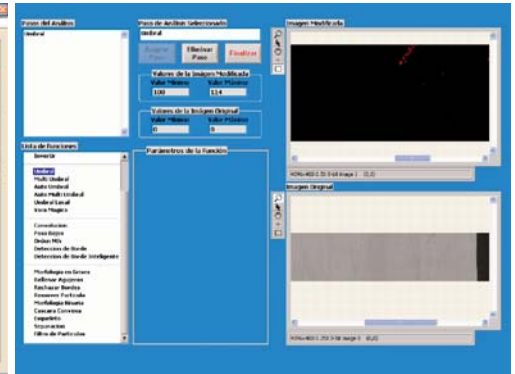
Pasos del Analisis
Umbral

Paso de Analisis Seleccionado
Umbral
Borrar Paso
Efectuar Paso
Finalizar

Valores de la Imagen Modificada
Valor Minimo
Valor Maximo
100
114

Valores de la Imagen Original
Valor Minimo
Valor Maximo
0
0

Imagen Modificada
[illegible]

Imagen Original
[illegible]

Lista de funciones
Inversa

Umbral
Multi Umbral
Auto Umbral
Auto Multi Umbral
Umbral Local
Vara Magica

Convolucion
Pasa Bajos
Orden Nth
Deteccion de Borde
Deteccion de Borde Inteligente

Morfologia en Grises
Rellenar Agujeros
Rechazar Bordes
Remover Particula
Morfologia Binaria
Cascara Convexa
Esqueleto
Separacion
Filtro de Particulas

Parametros de la Funcion